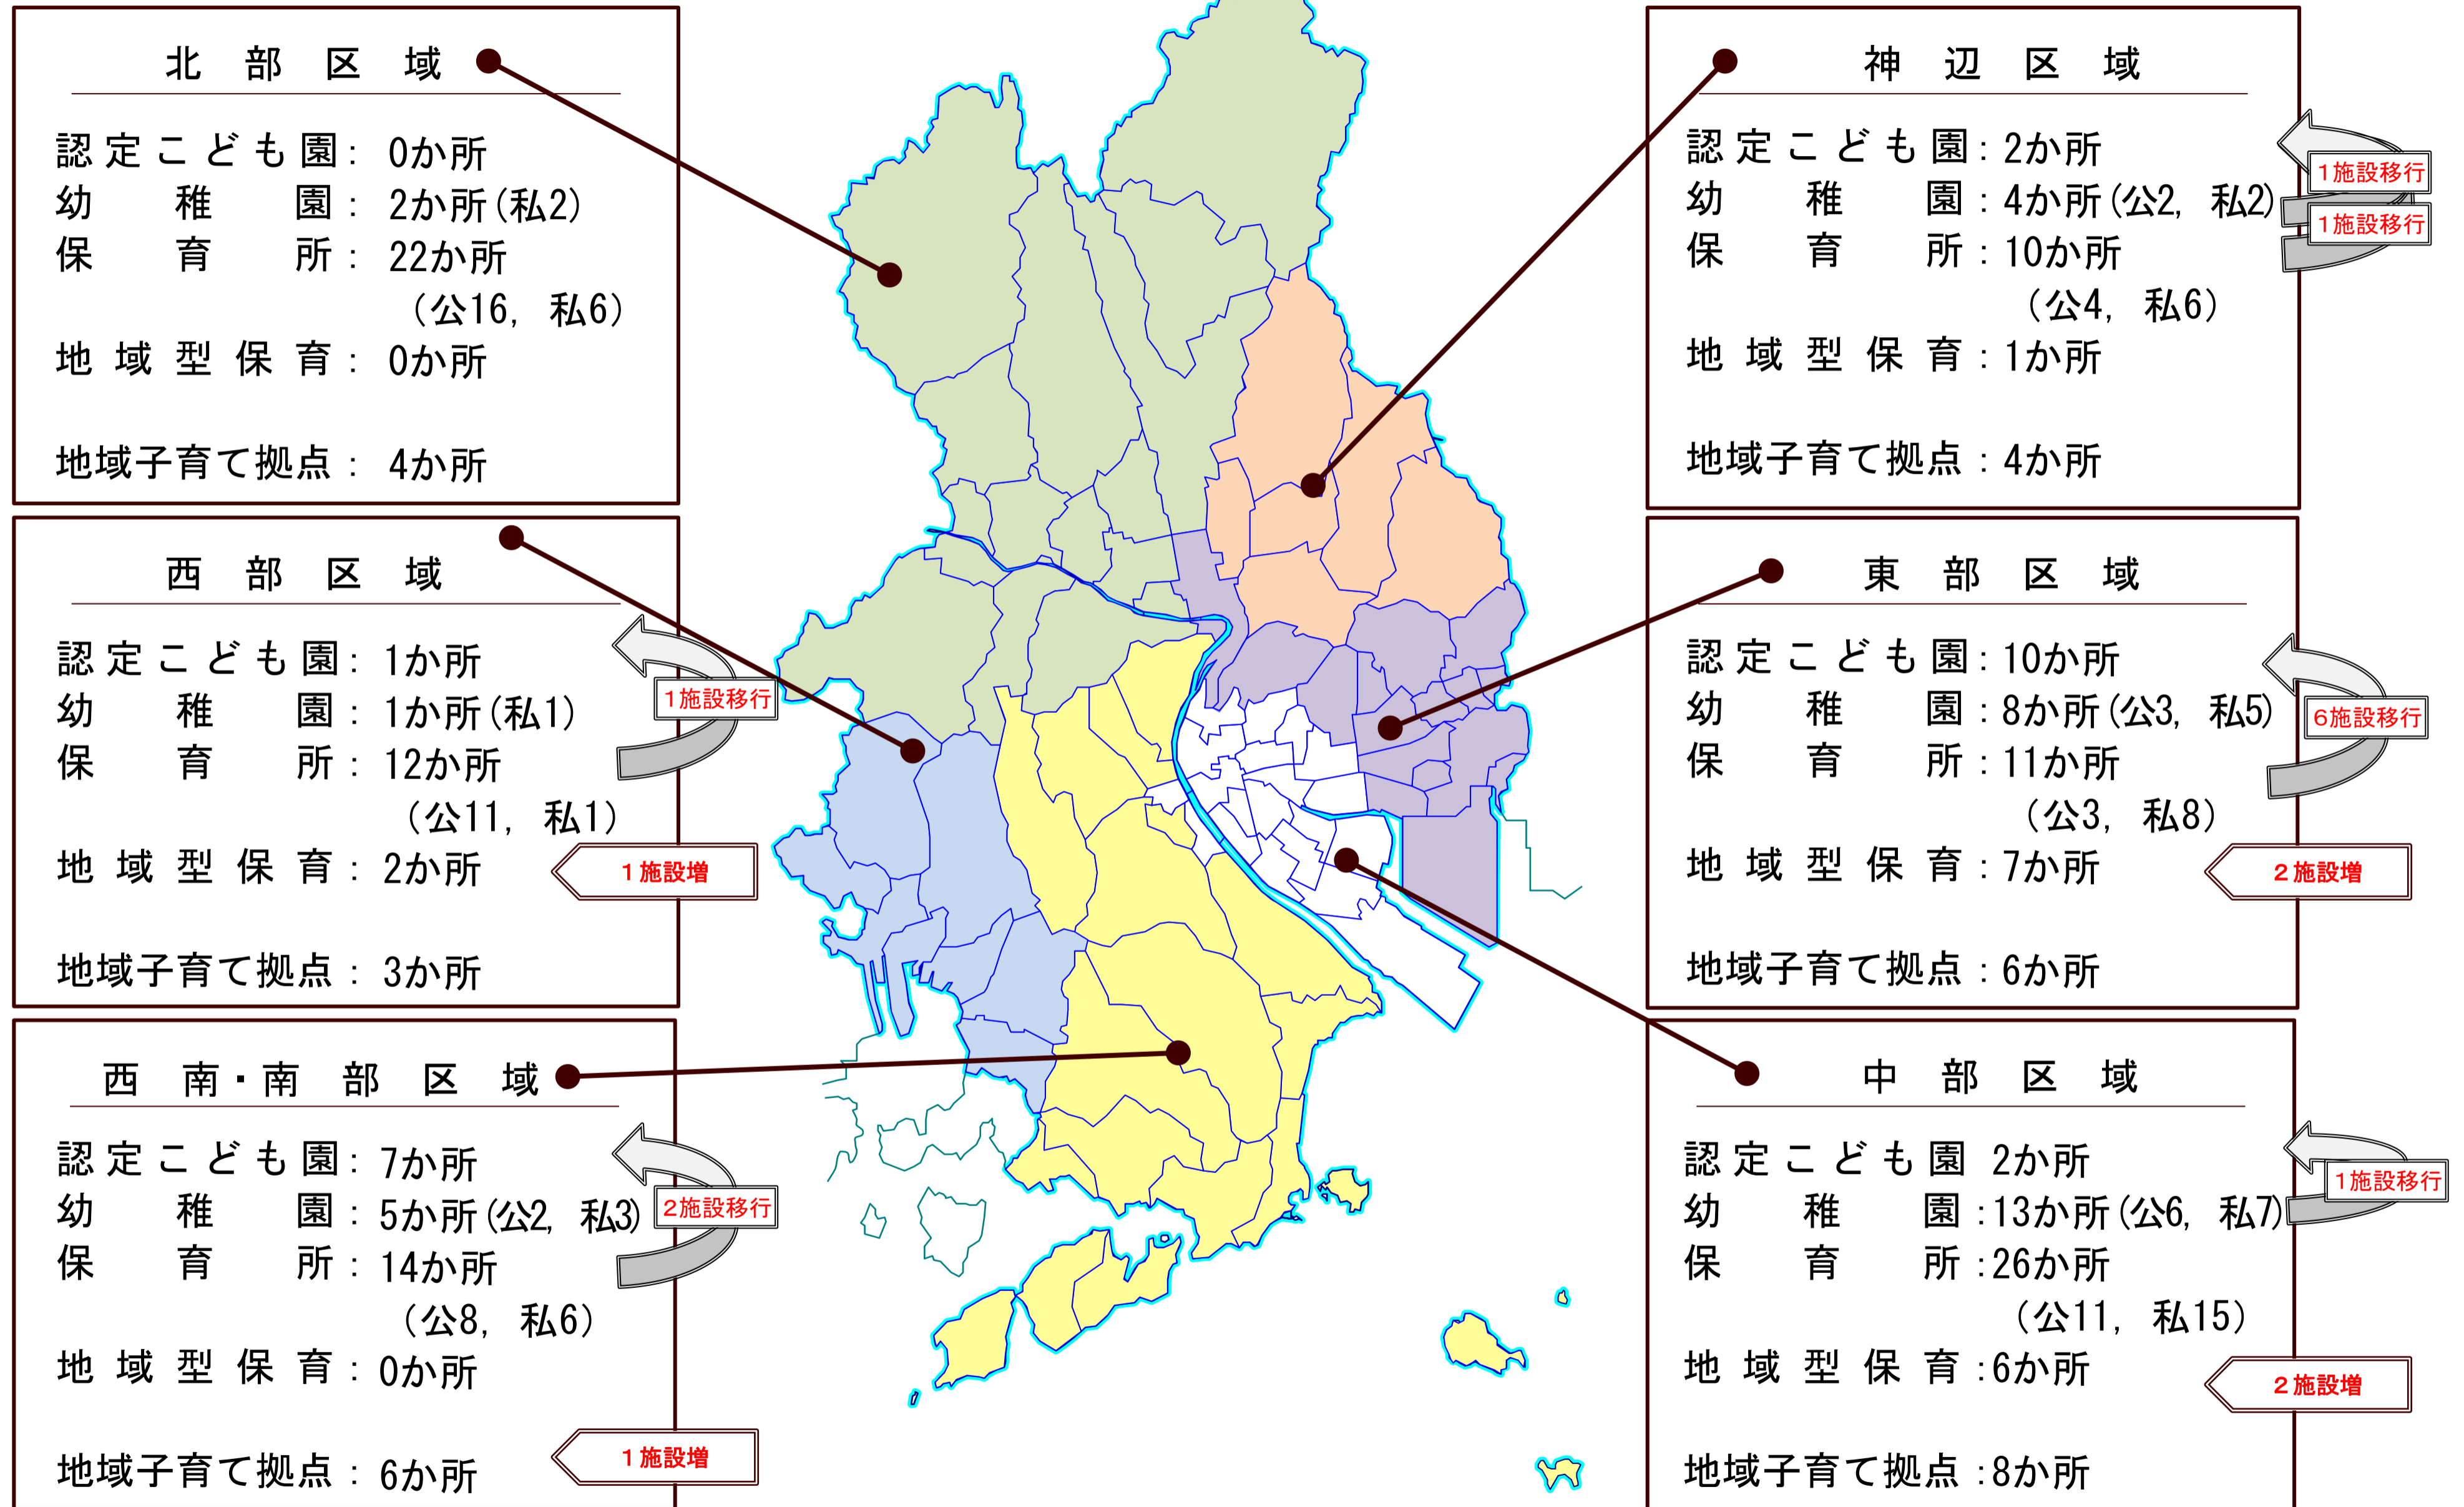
北　部　区　域

認定こども園：0か所
幼　　稚　　園：2か所(私2)
保　　育　　所：22か所
（公16，私6）
地域型保育：0か所

地域子育て拠点：4か所

神　辺　区　域

認定こども園：2か所
幼　　稚　　園：4か所(公2，私2)
保　　育　　所：10か所
（公4，私6）
地域型保育：1か所

地域子育て拠点：4か所

1施設移行
1施設移行

西　部　区　域

認定こども園：1か所
幼　　稚　　園：1か所(私1)
保　　育　　所：12か所
（公11，私1）
地域型保育：2か所

地域子育て拠点：3か所

1施設移行
1施設増

東　部　区　域

認定こども園：10か所
幼　　稚　　園：8か所(公3，私5)
保　　育　　所：11か所
（公3，私8）
地域型保育：7か所

地域子育て拠点：6か所

6施設移行
2施設増

西　南・南　部　区　域

認定こども園：7か所
幼　　稚　　園：5か所(公2，私3)
保　　育　　所：14か所
（公8，私6）
地域型保育：0か所

地域子育て拠点：6か所

2施設移行
1施設増

中　部　区　域

認定こども園 2か所
幼　　稚　　園：13か所(公6，私7)
保　　育　　所：26か所
（公11，私15）
地域型保育：6か所

地域子育て拠点：8か所

1施設移行
2施設増